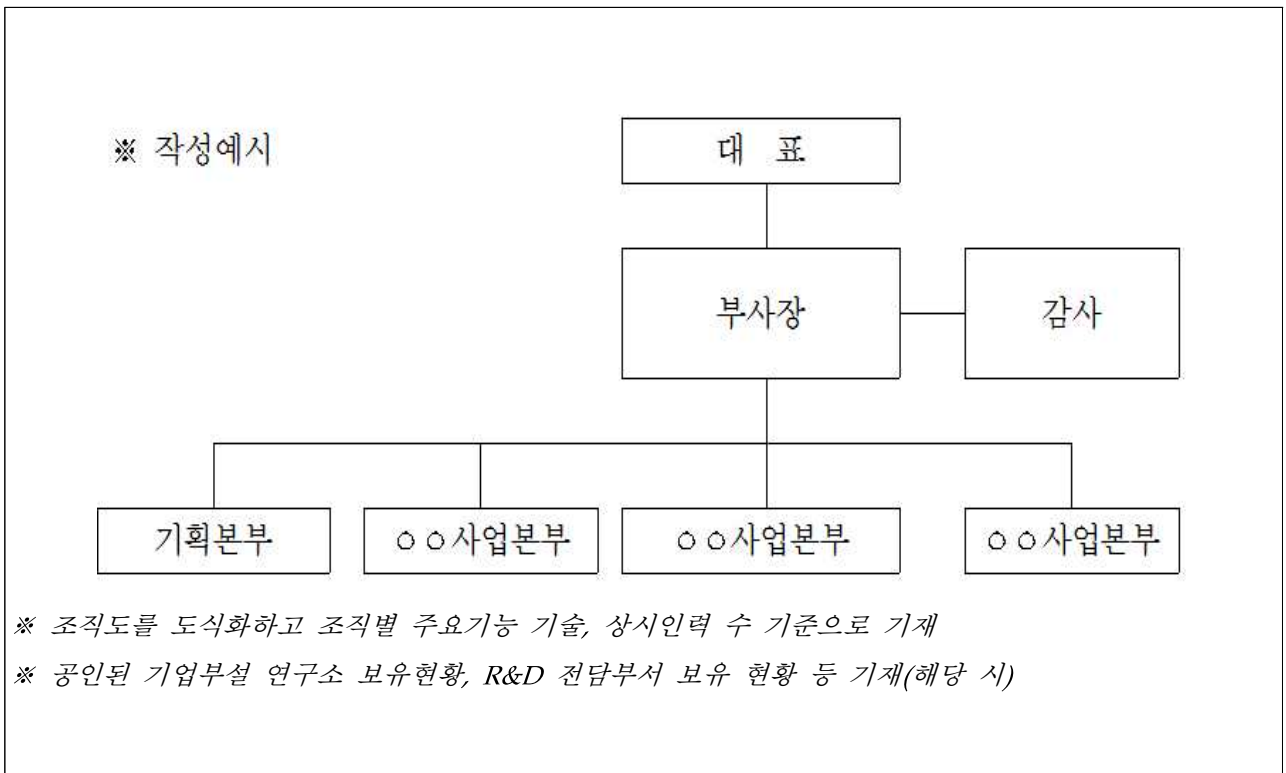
※ 작성예시

대 표

부사장

감사

기획본부

○○사업본부

○○사업본부

○○사업본부

※ 조직도를 도식화하고 조직별 주요기능 기술, 상시인력 수 기준으로 기재

※ 공인된 기업부설 연구소 보유현황, R&D 전담부서 보유 현황 등 기재(해당 시)